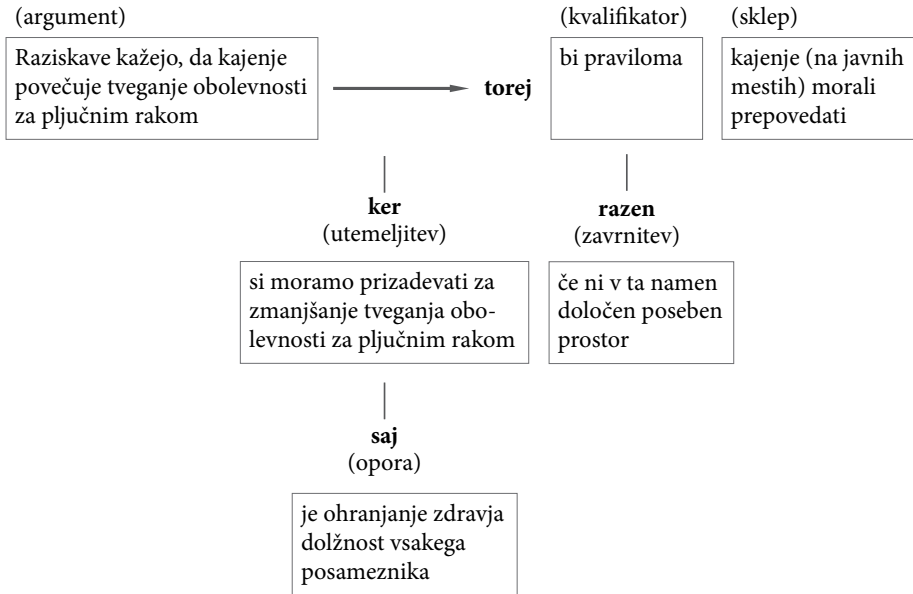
(argument)

Raziskave kažejo, da kajenje povečuje tveganje obolevnosti za pljučnim rakom

torej

(kvalifikator)

bi praviloma

(sklep)

kajenje (na javnih mestih) morali prepovedati

ker
(utemeljitev)

si moramo prizadevati za zmanjšanje tveganja obolevnosti za pljučnim rakom

razen
(zavrnitev)

če ni v ta namen določen poseben prostor

saj
(opora)

je ohranjanje zdravja dolžnost vsakega posameznika